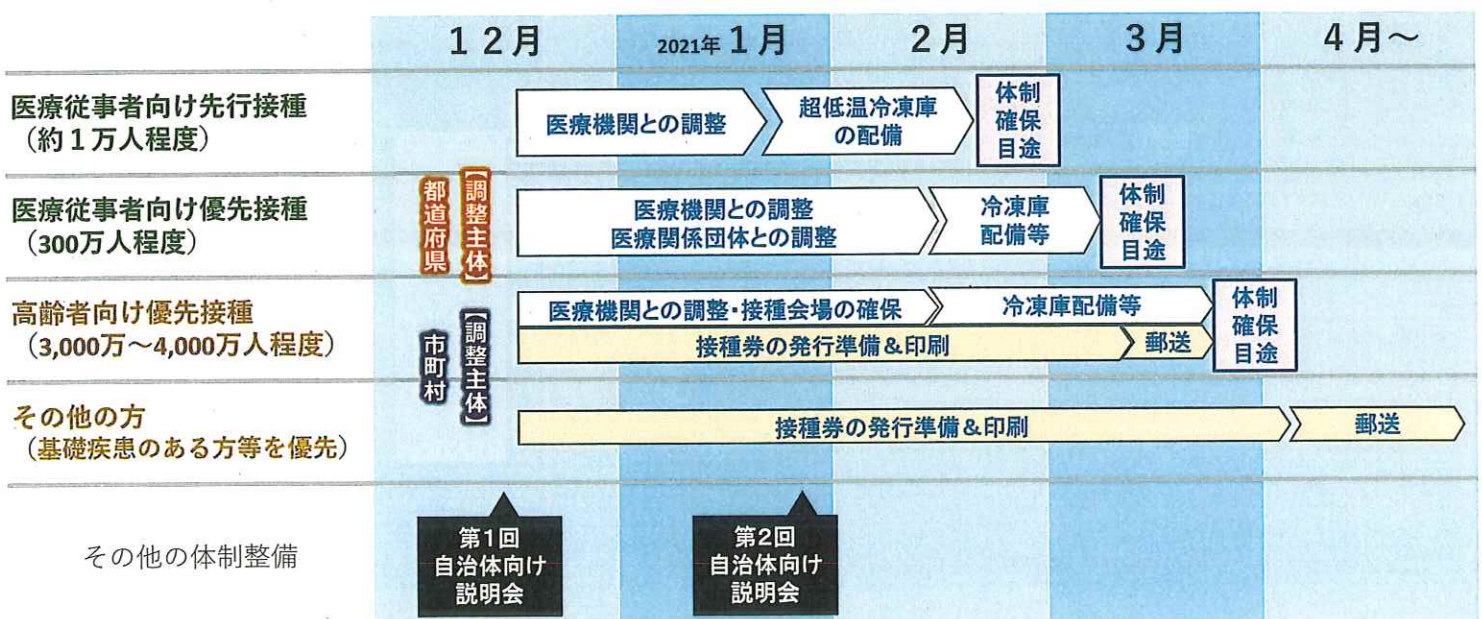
| | 12月 | 2021年 1月 | 2月 | 3月 | 4月～ |
|---|---|---|---|---|---|

医療従事者向け先行接種
（約1万人程度）
医療機関との調整
超低温冷凍庫の配備
体制確保目途

医療従事者向け優先接種
（300万人程度）
【調整主体】都道府県
医療機関との調整
医療関係団体との調整
冷凍庫配備等
体制確保目途

高齢者向け優先接種
（3,000万～4,000万人程度）
【調整主体】市町村
医療機関との調整・接種会場の確保
冷凍庫配備等
接種券の発行準備＆印刷
郵送
体制確保目途

その他の方
（基礎疾患のある方等を優先）
接種券の発行準備＆印刷
郵送

その他の体制整備
第1回自治体向け説明会
第2回自治体向け説明会